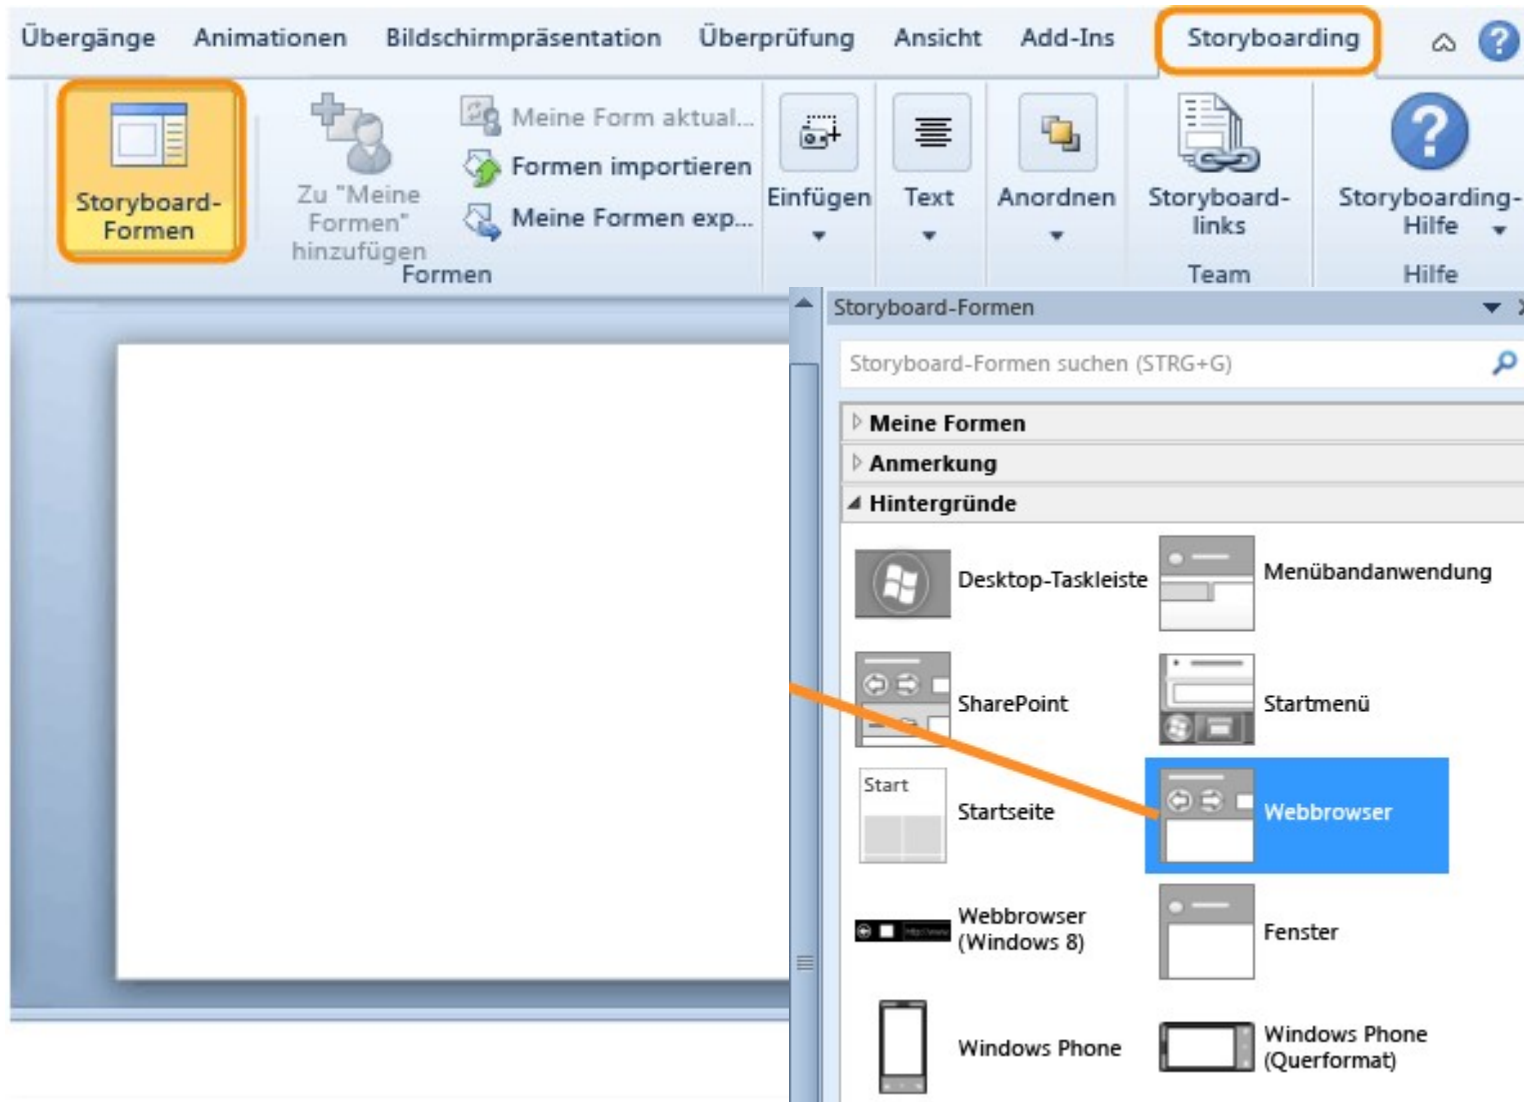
Übergänge Animationen Bildschirmpräsentation Überprüfung Ansicht Add-Ins Storyboarding

Storyboard-Formen

Zu "Meine Formen" hinzufügen

Meine Form aktual...
Formen importieren
Meine Formen exp...

Formen

Einfügen

Text

Anordnen

Storyboard-links

Team

Storyboarding-Hilfe

Hilfe

Storyboard-Formen

Storyboard-Formen suchen (STRG+G)

Meine Formen
Anmerkung
Hintergründe

Desktop-Taskleiste
Menübandanwendung
SharePoint
Startmenü
Start
Startseite
Webbrowser
Webbrowser (Windows 8)
Fenster
Windows Phone
Windows Phone (Querformat)